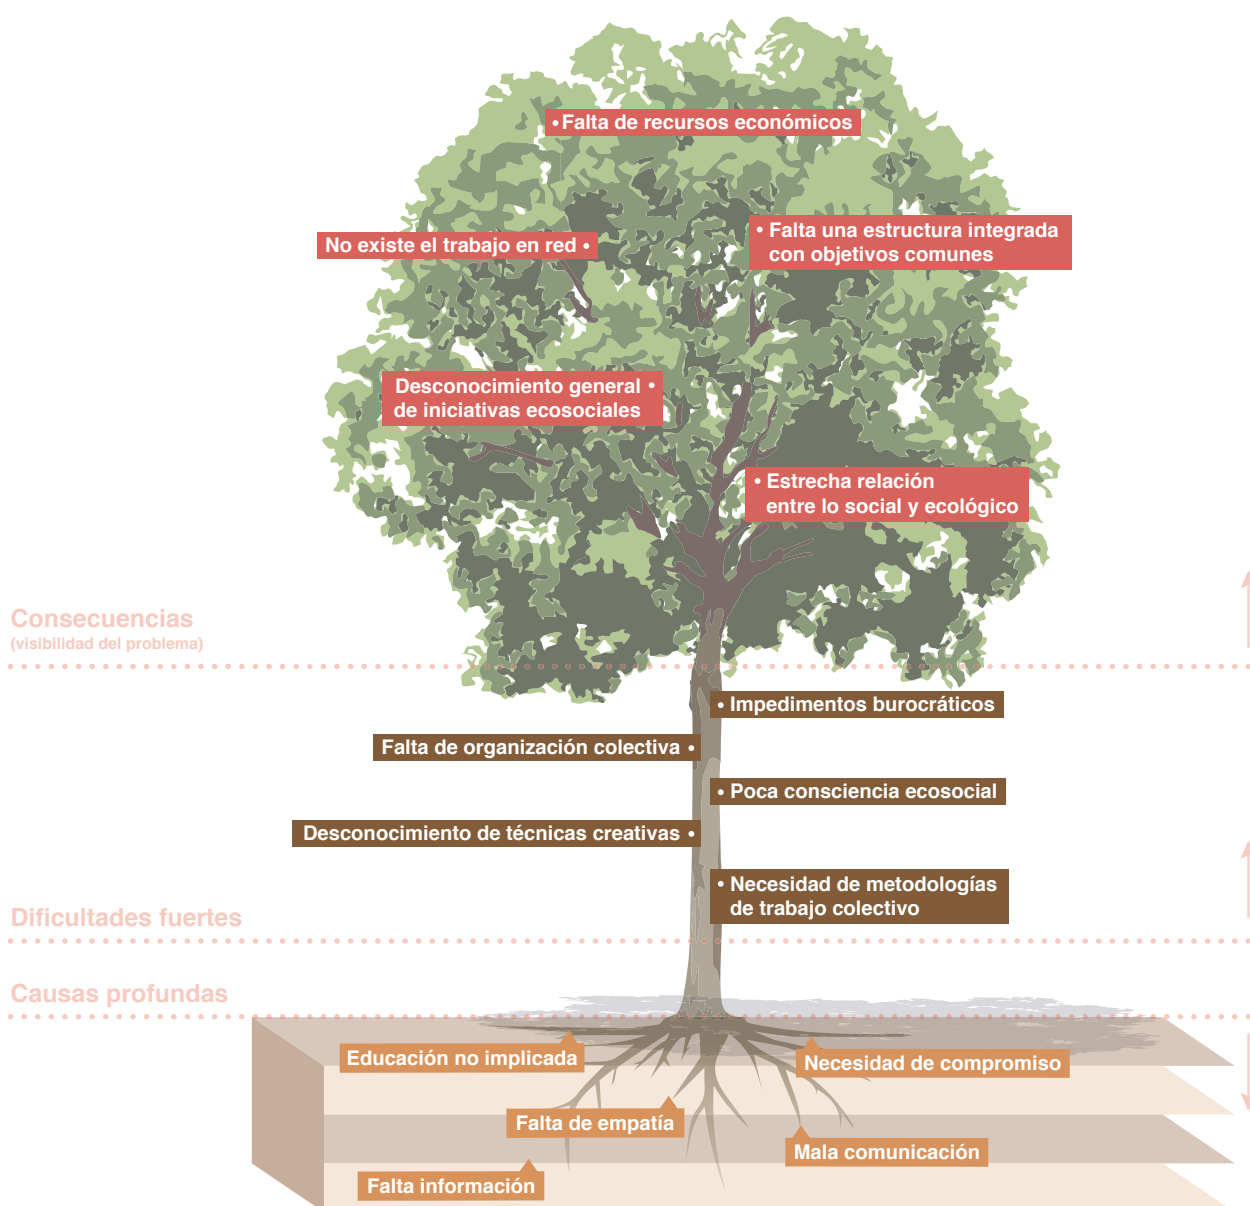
• Falta de recursos económicos

No existe el trabajo en red •

• Falta una estructura integrada con objetivos comunes

Desconocimiento general • de iniciativas ecosociales

• Estrecha relación entre lo social y ecológico

Consecuencias
(visibilidad del problema)

• Impedimentos burocráticos

Falta de organización colectiva •

• Poca consciencia ecosocial

Desconocimiento de técnicas creativas •

• Necesidad de metodologías de trabajo colectivo

Dificultades fuertes

Causas profundas

Educación no implicada

Necesidad de compromiso

Falta de empatía

Mala comunicación

Falta información